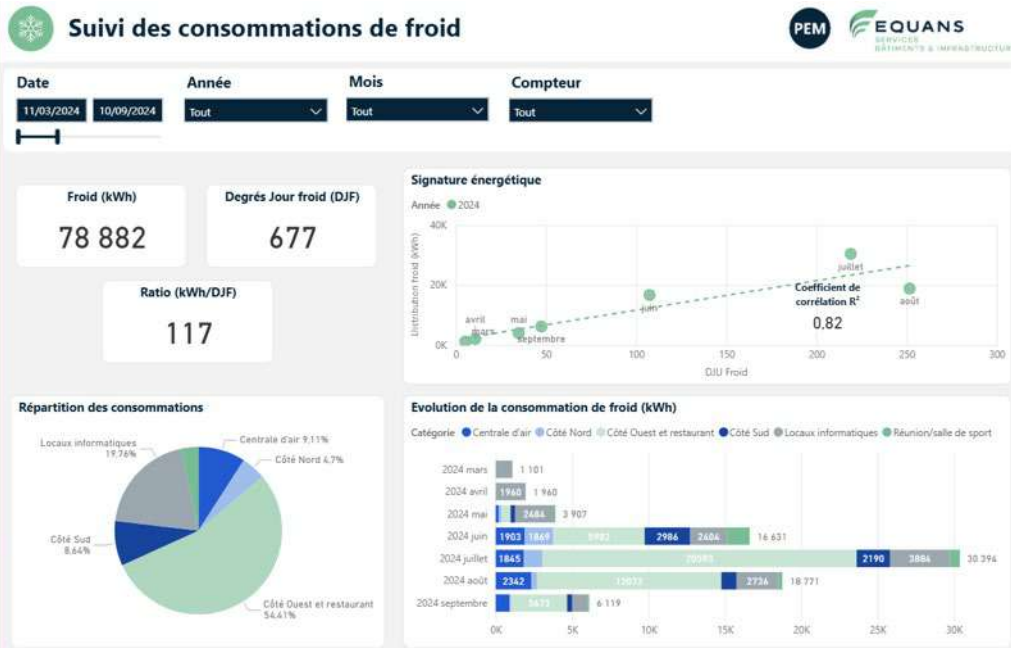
Suivi des consommations de froid

PEM

EQUANS
SERVICES
BÂTIMENTS & INFRASTRUCTU

Date
11/03/2024
10/09/2024

Année
Tout

Mois
Tout

Compteur
Tout

Froid (kWh)
78 882

Degrés Jour froid (DJF)
677

Ratio (kWh/DJF)
117

Signature énergétique
Année ● 2024
40K
20K
0K
Distribution froid (kWh)
0
50
100
150
200
250
300
DJU Froid
avril
mars
mai
septembre
juin
juillet
août
Coefficient de corrélation R²
0.82

Répartition des consommations
Locaux informatiques 19,76%
Centrale d'air 9,11%
Côté Nord 4,7%
Côté Sud 8,64%
Côté Ouest et restaurant 54,41%

Evolution de la consommation de froid (kWh)
Catégorie ● Centrale d'air ● Côté Nord ● Côté Ouest et restaurant ● Côté Sud ● Locaux informatiques ● Réunion/salle de sport

| | | |
|---|---|---|
| 2024 mars | | 1 101 |
| 2024 avril | 1960 | 1 960 |
| 2024 mai | 2484 | 3 907 |
| 2024 juin | 1903 1869 5982 2986 2404 | 16 631 |
| 2024 juillet | 1845 20593 2190 3886 | 30 394 |
| 2024 août | 2342 12073 2736 | 18 771 |
| 2024 septembre | 3673 | 6 119 |

0K 5K 10K 15K 20K 25K 30K